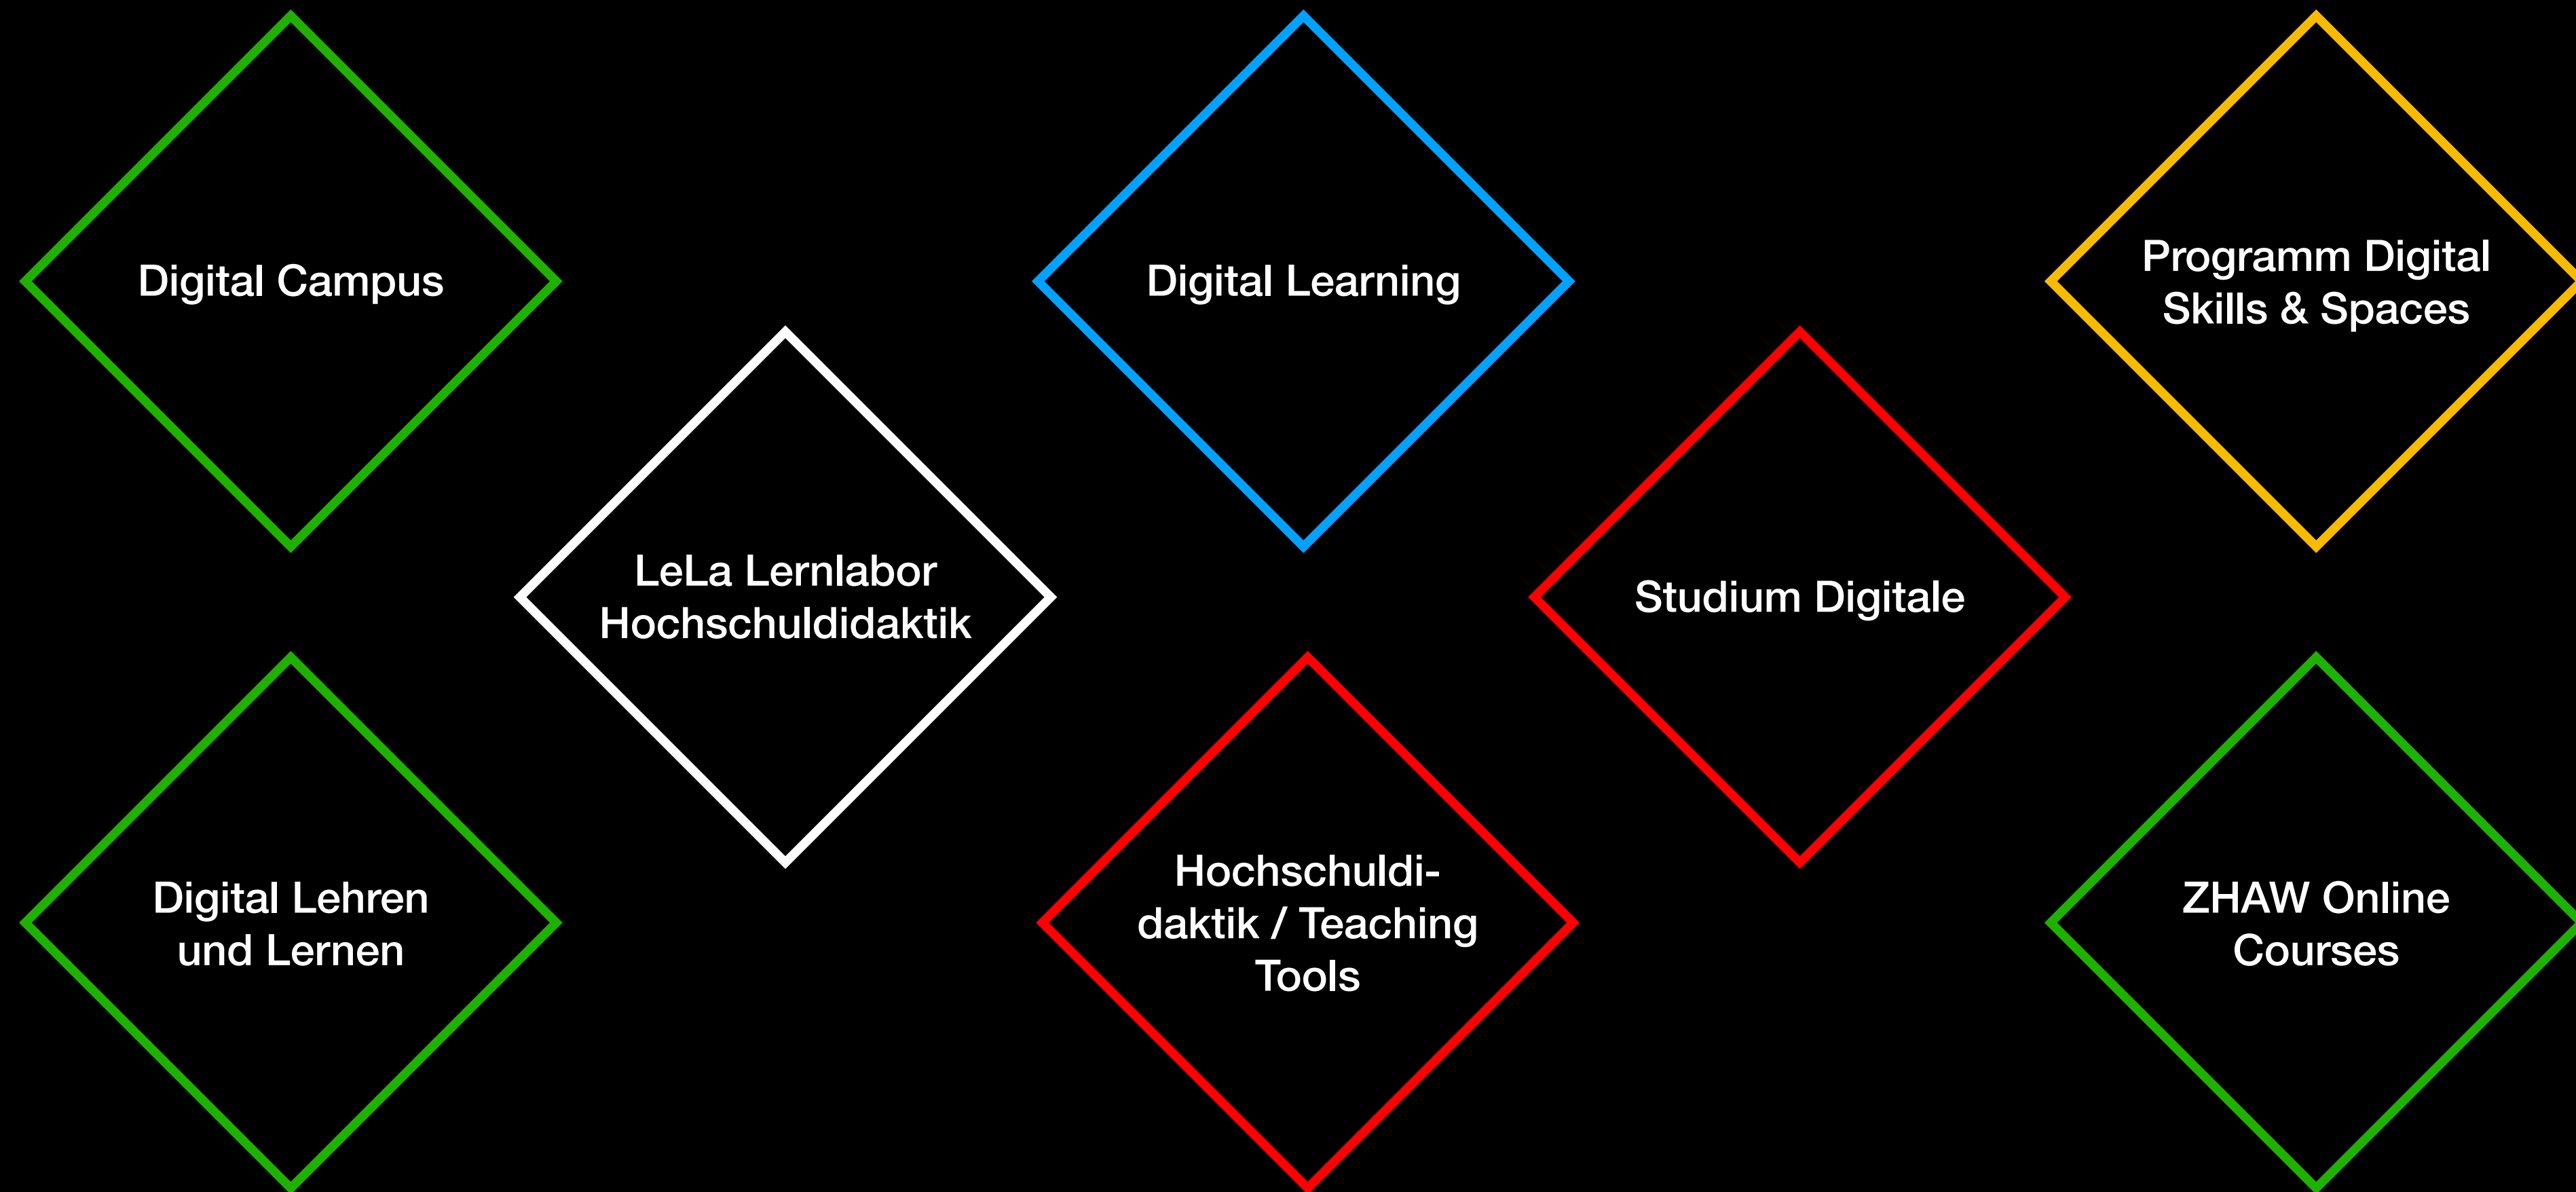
Digital Campus

Digital Learning

Programm Digital Skills & Spaces

LeLa Lernlabor Hochschuldidaktik

Studium Digitale

Digital Lehren und Lernen

Hochschuldidaktik / Teaching Tools

ZHAW Online Courses